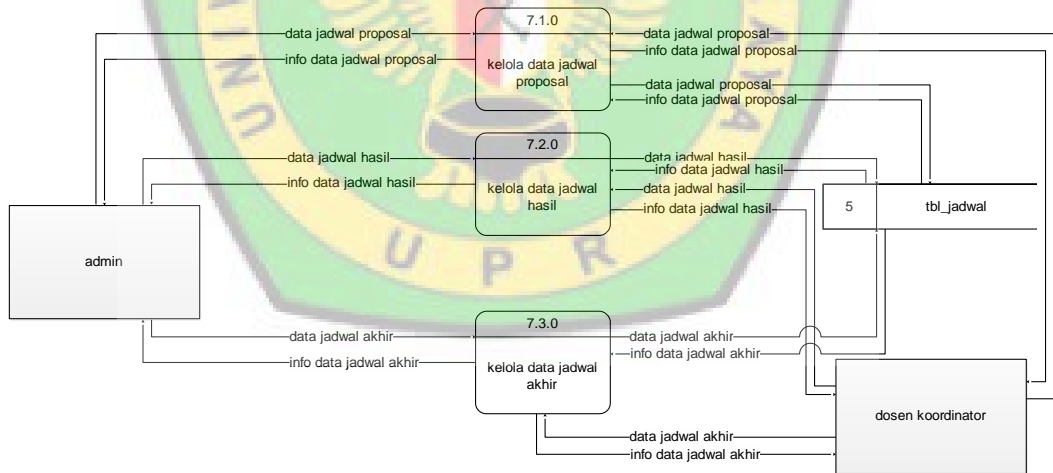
data jadwal proposal
info data jadwal proposal

7.1.0
kelola data jadwal proposal

data jadwal proposal
info data jadwal proposal
data jadwal proposal
info data jadwal proposal

data jadwal hasil
info data jadwal hasil

7.2.0
kelola data jadwal hasil

data jadwal hasil
info data jadwal hasil
data jadwal hasil
info data jadwal hasil

5
tbl_jadwal

admin

data jadwal akhir
info data jadwal akhir

7.3.0
kelola data jadwal akhir

data jadwal akhir
info data jadwal akhir

dosen koordinator

data jadwal akhir
info data jadwal akhir

U P R